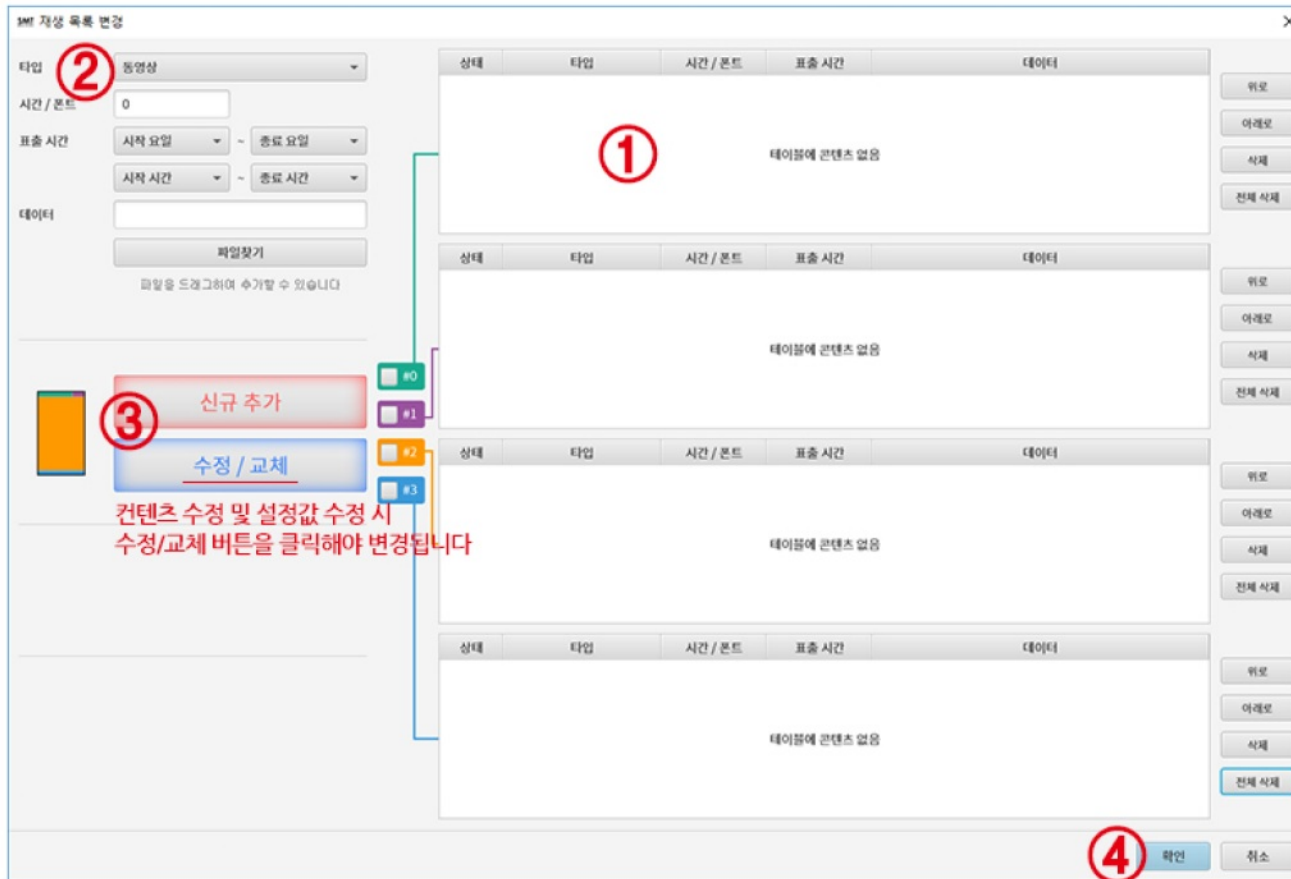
SMT 재생 목록 변경

타입 ② 동영상

시간 / 폰트 0

표출 시간 시작 요일 ~ 종료 요일

시작 시간 ~ 종료 시간

데이터

파일찾기

파일을 드래그하여 추가할 수 있습니다

③ 신규 추가

수정 / 교체

컨텐츠 수정 및 설정값 수정 시
수정/교체 버튼을 클릭해야 변경됩니다

#0
#1
#2
#3

| 상태 | 타입 | 시간 / 폰트 | 표출 시간 | 데이터 |
|---|---|---|---|---|
| 테이블에 콘텐츠 없음 | | | | |

①

위로
아래로
삭제
전체 삭제

| 상태 | 타입 | 시간 / 폰트 | 표출 시간 | 데이터 |
|---|---|---|---|---|
| 테이블에 콘텐츠 없음 | | | | |

위로
아래로
삭제
전체 삭제

| 상태 | 타입 | 시간 / 폰트 | 표출 시간 | 데이터 |
|---|---|---|---|---|
| 테이블에 콘텐츠 없음 | | | | |

위로
아래로
삭제
전체 삭제

| 상태 | 타입 | 시간 / 폰트 | 표출 시간 | 데이터 |
|---|---|---|---|---|
| 테이블에 콘텐츠 없음 | | | | |

위로
아래로
삭제
전체 삭제

④ 확인 취소